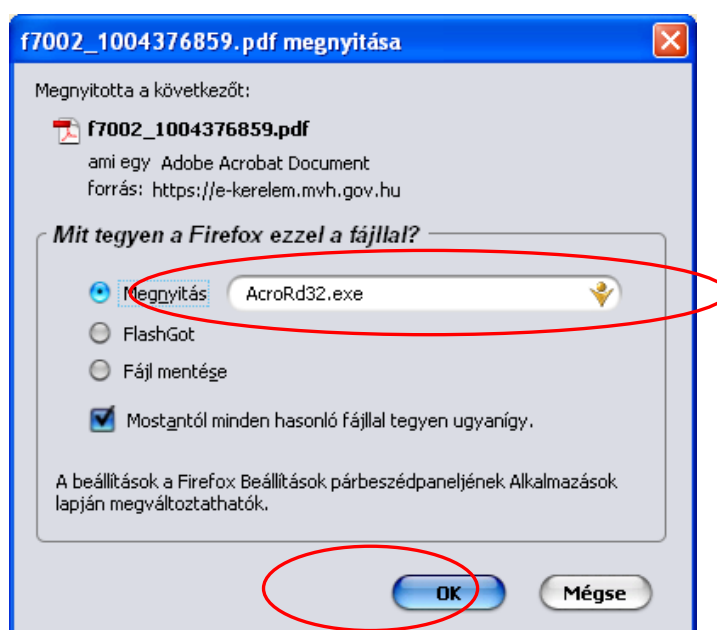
f7002_1004376859.pdf megnyitása

Megnyitotta a következőt:

f7002_1004376859.pdf
ami egy Adobe Acrobat Document
forrás: https://e-kerelem.mvh.gov.hu

Mit tegyen a Firefox ezzel a fájllal?

Megnyitás AcroRd32.exe
FlashGot
Fájl mentése

Mostantól minden hasonló fájllal tegyen ugyanígy.

A beállítások a Firefox Beállítások párbeszédpaneljének Alkalmazások lapján megváltoztathatók.

OK Mégse